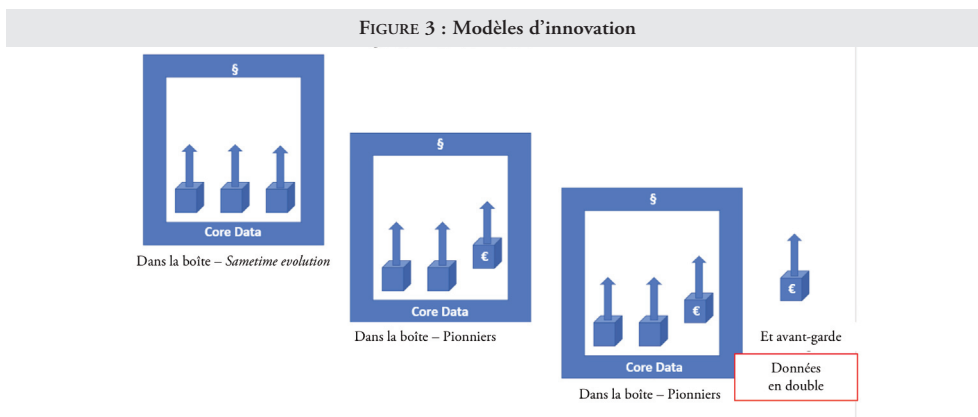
FIGURE 3 : Modèles d'innovation

§

Core Data

Dans la boîte – *Sametime evolution*

§

€

Core Data

Dans la boîte – Pionniers

§

€

Core Data

Dans la boîte – Pionniers

€

Et avant-garde

Données en double